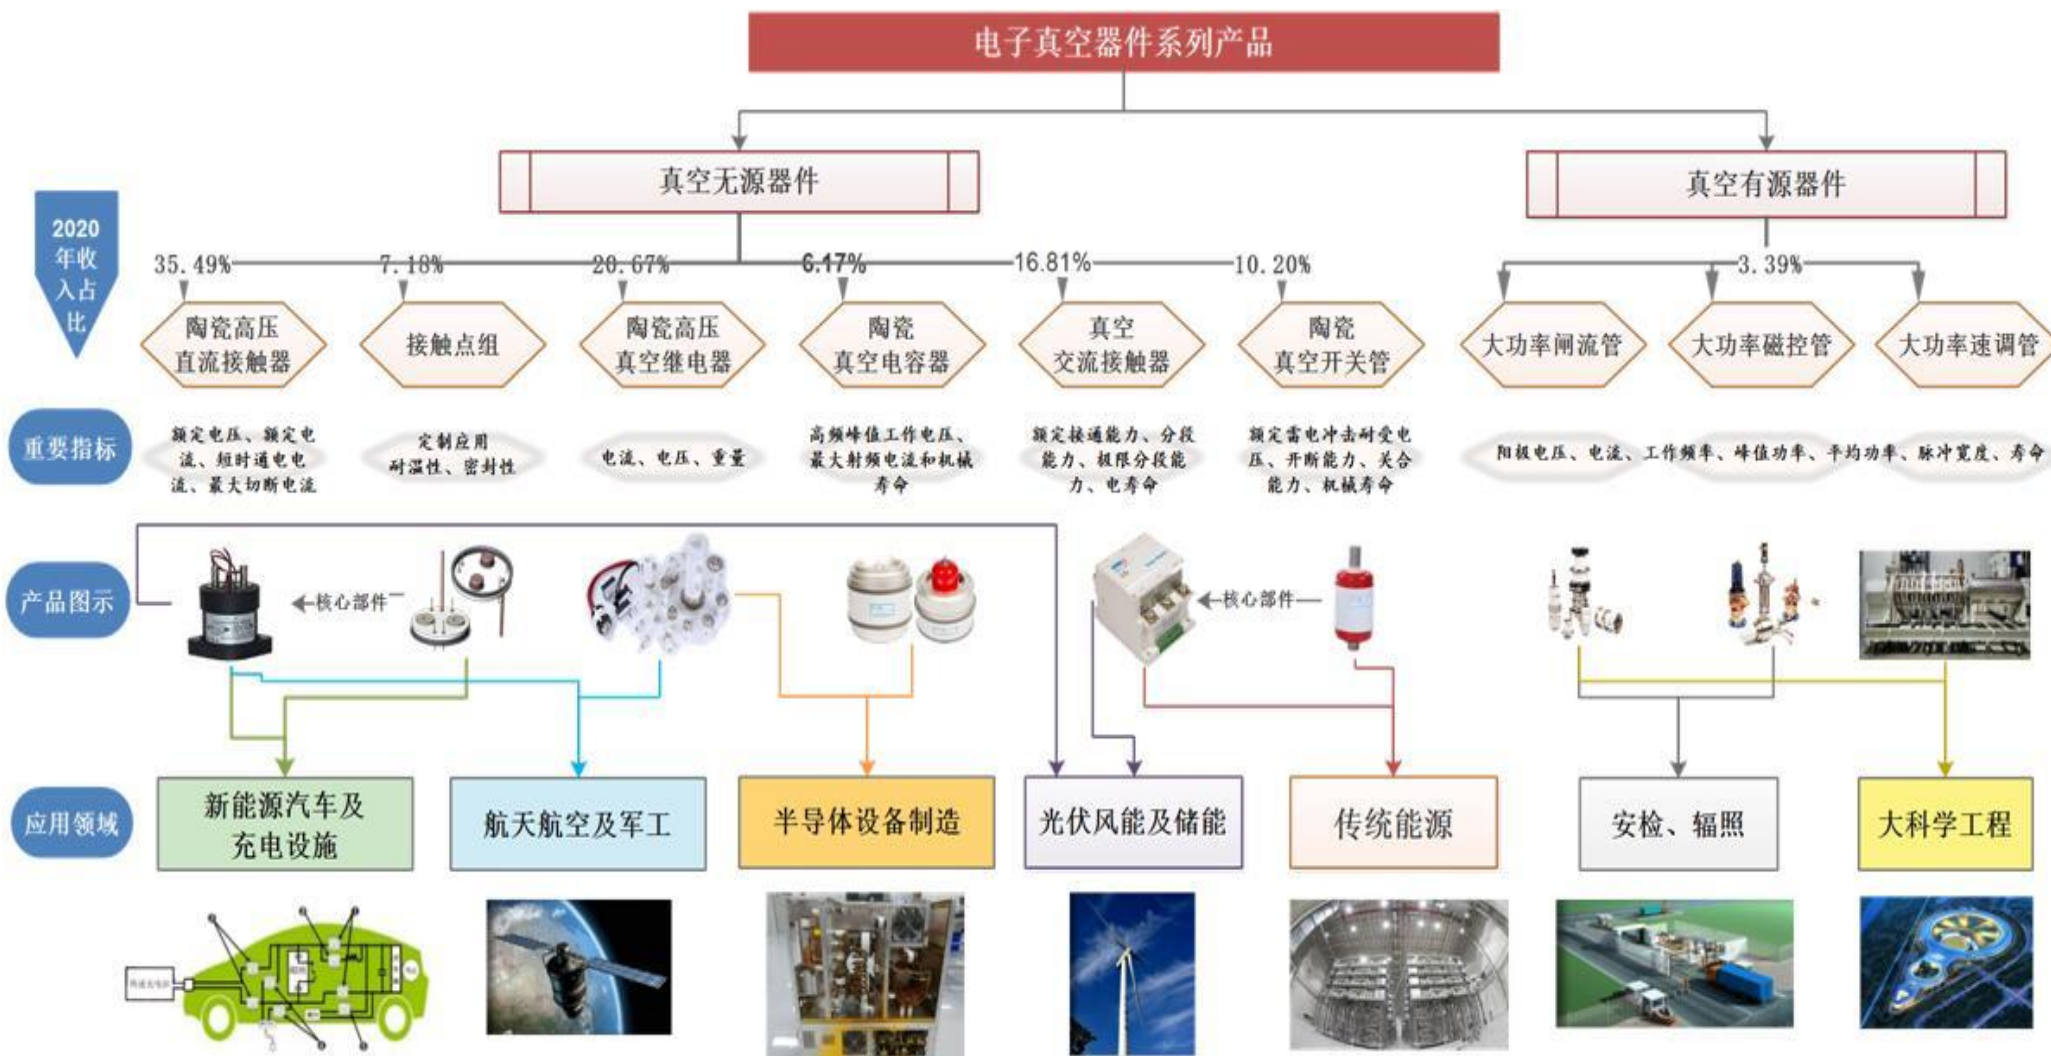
电子真空器件系列产品

真空无源器件

真空有源器件

2020年收入占比

35.49%
7.18%
20.67%
6.17%
16.81%
10.20%
3.39%

陶瓷高压直流接触器
接触点组
陶瓷高压真空继电器
陶瓷真空电容器
真空交流接触器
陶瓷真空开关管
大功率闸流管
大功率磁控管
大功率速调管

重要指标

额定电压、额定电流、短时通电电流、最大切断电流
定制应用耐温性、密封性
电流、电压、重量
高频峰值工作电压、最大射频电流和机械寿命
额定接通能力、分段能力、极限分段能力、电寿命
额定雷电冲击耐受电压、开断能力、关合能力、机械寿命
阳极电压、电流、工作频率、峰值功率、平均功率、脉冲宽度、寿命

产品图示

核心部件
核心部件

应用领域

新能源汽车及充电设施
航天航空及军工
半导体设备制造
光伏风能及储能
传统能源
安检、辐照
大科学工程